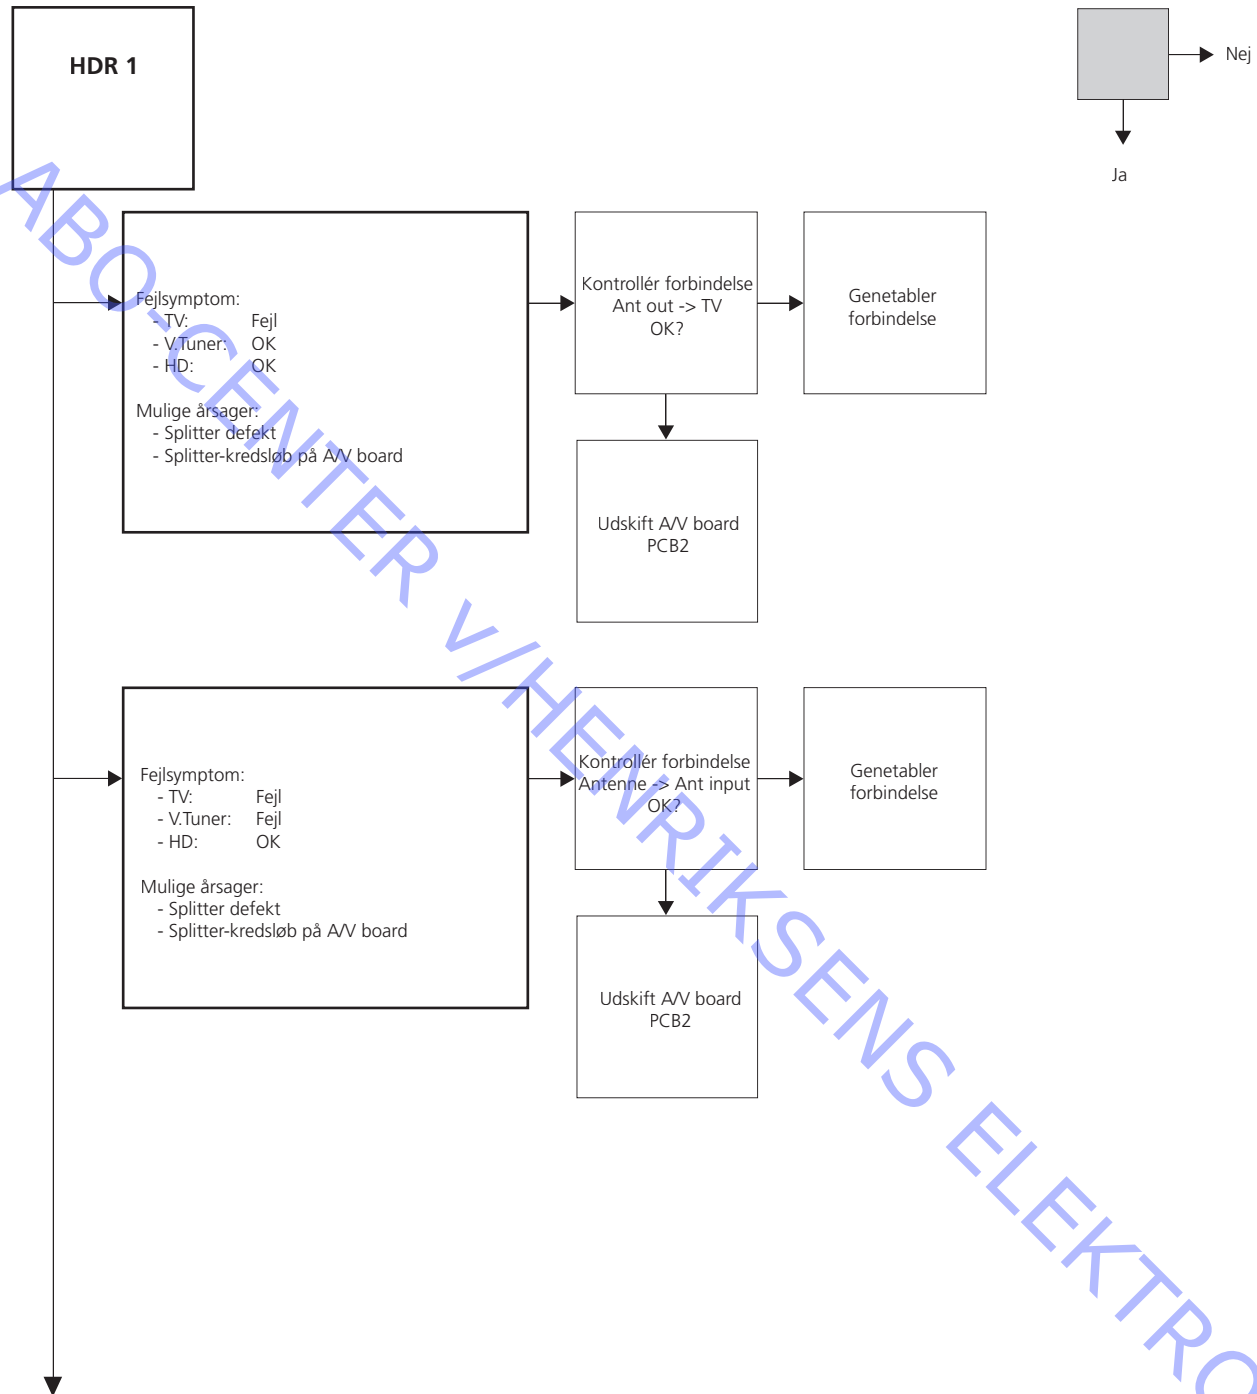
HDR 1

Nej

Ja

Fejlsymptom:
- TV: Fejl
- V.Tuner: OK
- HD: OK

Mulige årsager:
- Splitter defekt
- Splitter-kredsløb på A/V board

Kontrollér forbindelse Ant out -> TV OK?

Genetabler forbindelse

Udskift A/V board PCB2

Fejlsymptom:
- TV: Fejl
- V.Tuner: Fejl
- HD: OK

Mulige årsager:
- Splitter defekt
- Splitter-kredsløb på A/V board

Kontrollér forbindelse Antenne -> Ant input OK?

Genetabler forbindelse

Udskift A/V board PCB2

ABC-CENTER V/HENRIKSENS ELEKTRO